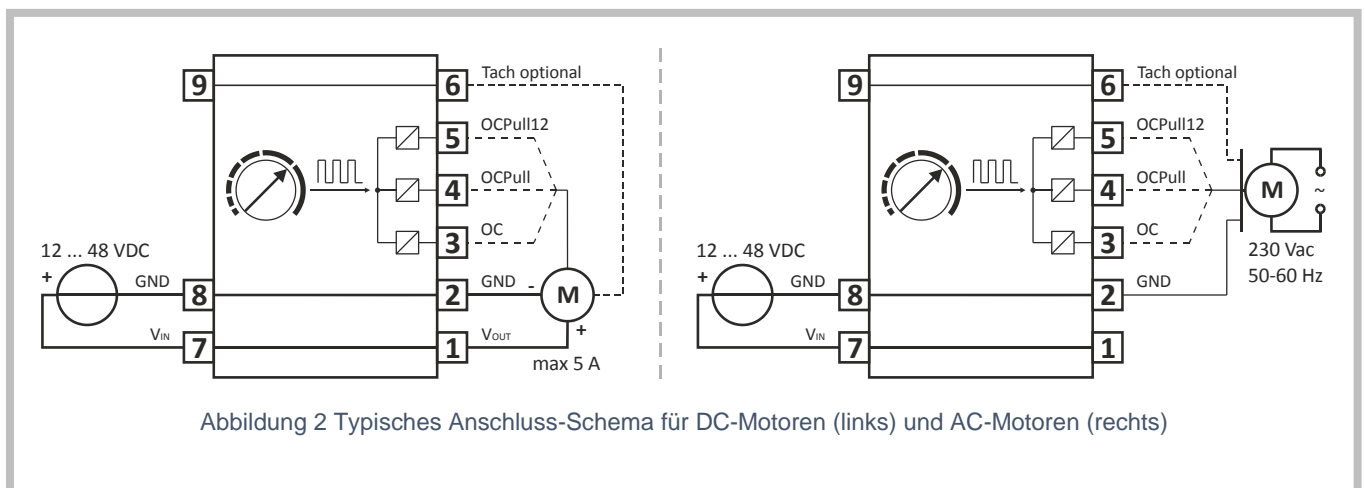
9
6 Tach optional
5 OCPull12
4 OCPull
3 OC
12 ... 48 VDC
+
GND
8
2 GND
-
M
V$_{IN}$
7
1 V$_{OUT}$
+
max 5 A

9
6 Tach optional
5 OCPull12
4 OCPull
3 OC
M
~
230 Vac
50-60 Hz
12 ... 48 VDC
+
GND
8
2 GND
V$_{IN}$
7
1

Abbildung 2 Typisches Anschluss-Schema für DC-Motoren (links) und AC-Motoren (rechts)